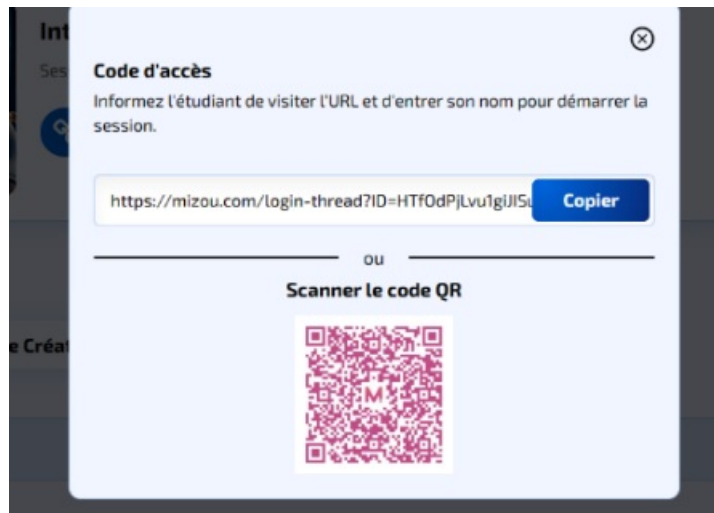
Int
Ses
e Créat

Code d'accès

Informez l'étudiant de visiter l'URL et d'entrer son nom pour démarrer la session.

https://mizou.com/login-thread?ID=HTfOdPjLvu1giJI5u

Copier

ou

Scanner le code QR

M